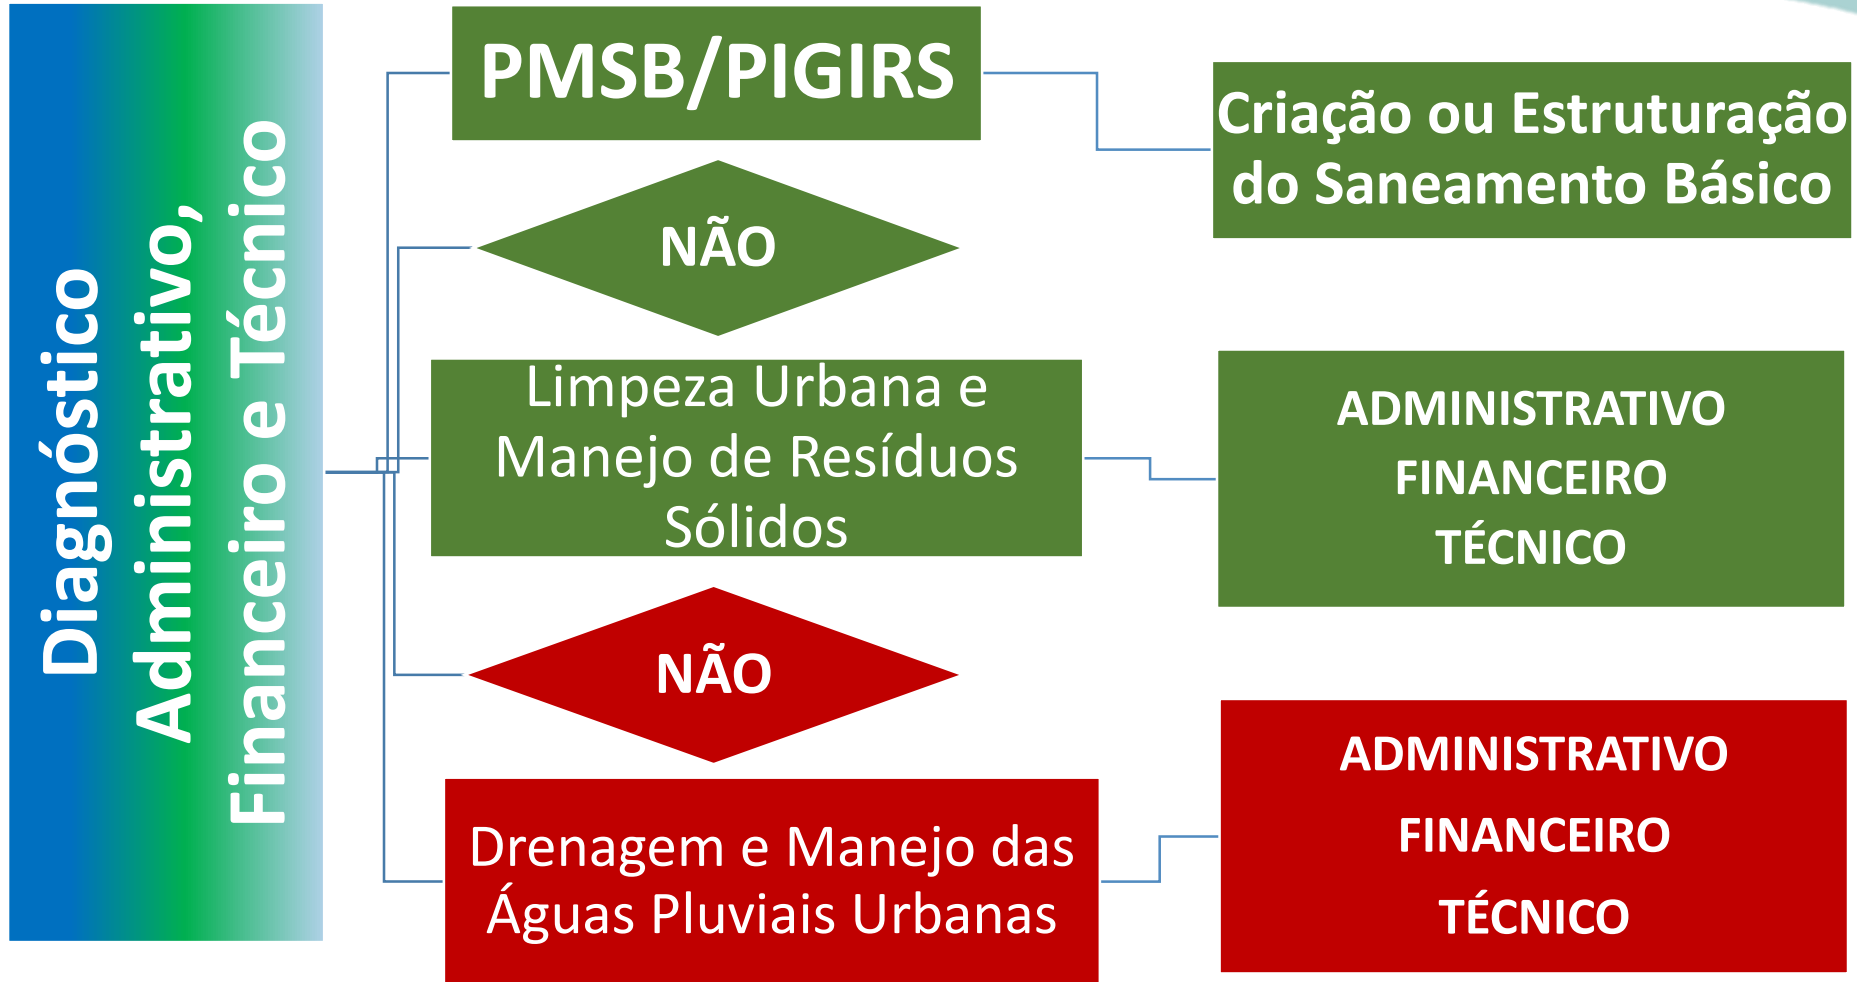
Diagnóstico Administrativo, Financeiro e Técnico

PMSB/PIGIRS

Criação ou Estruturação do Saneamento Básico

NÃO

Limpeza Urbana e Manejo de Resíduos Sólidos

ADMINISTRATIVO
FINANCEIRO
TÉCNICO

NÃO

Drenagem e Manejo das Águas Pluviais Urbanas

ADMINISTRATIVO
FINANCEIRO
TÉCNICO